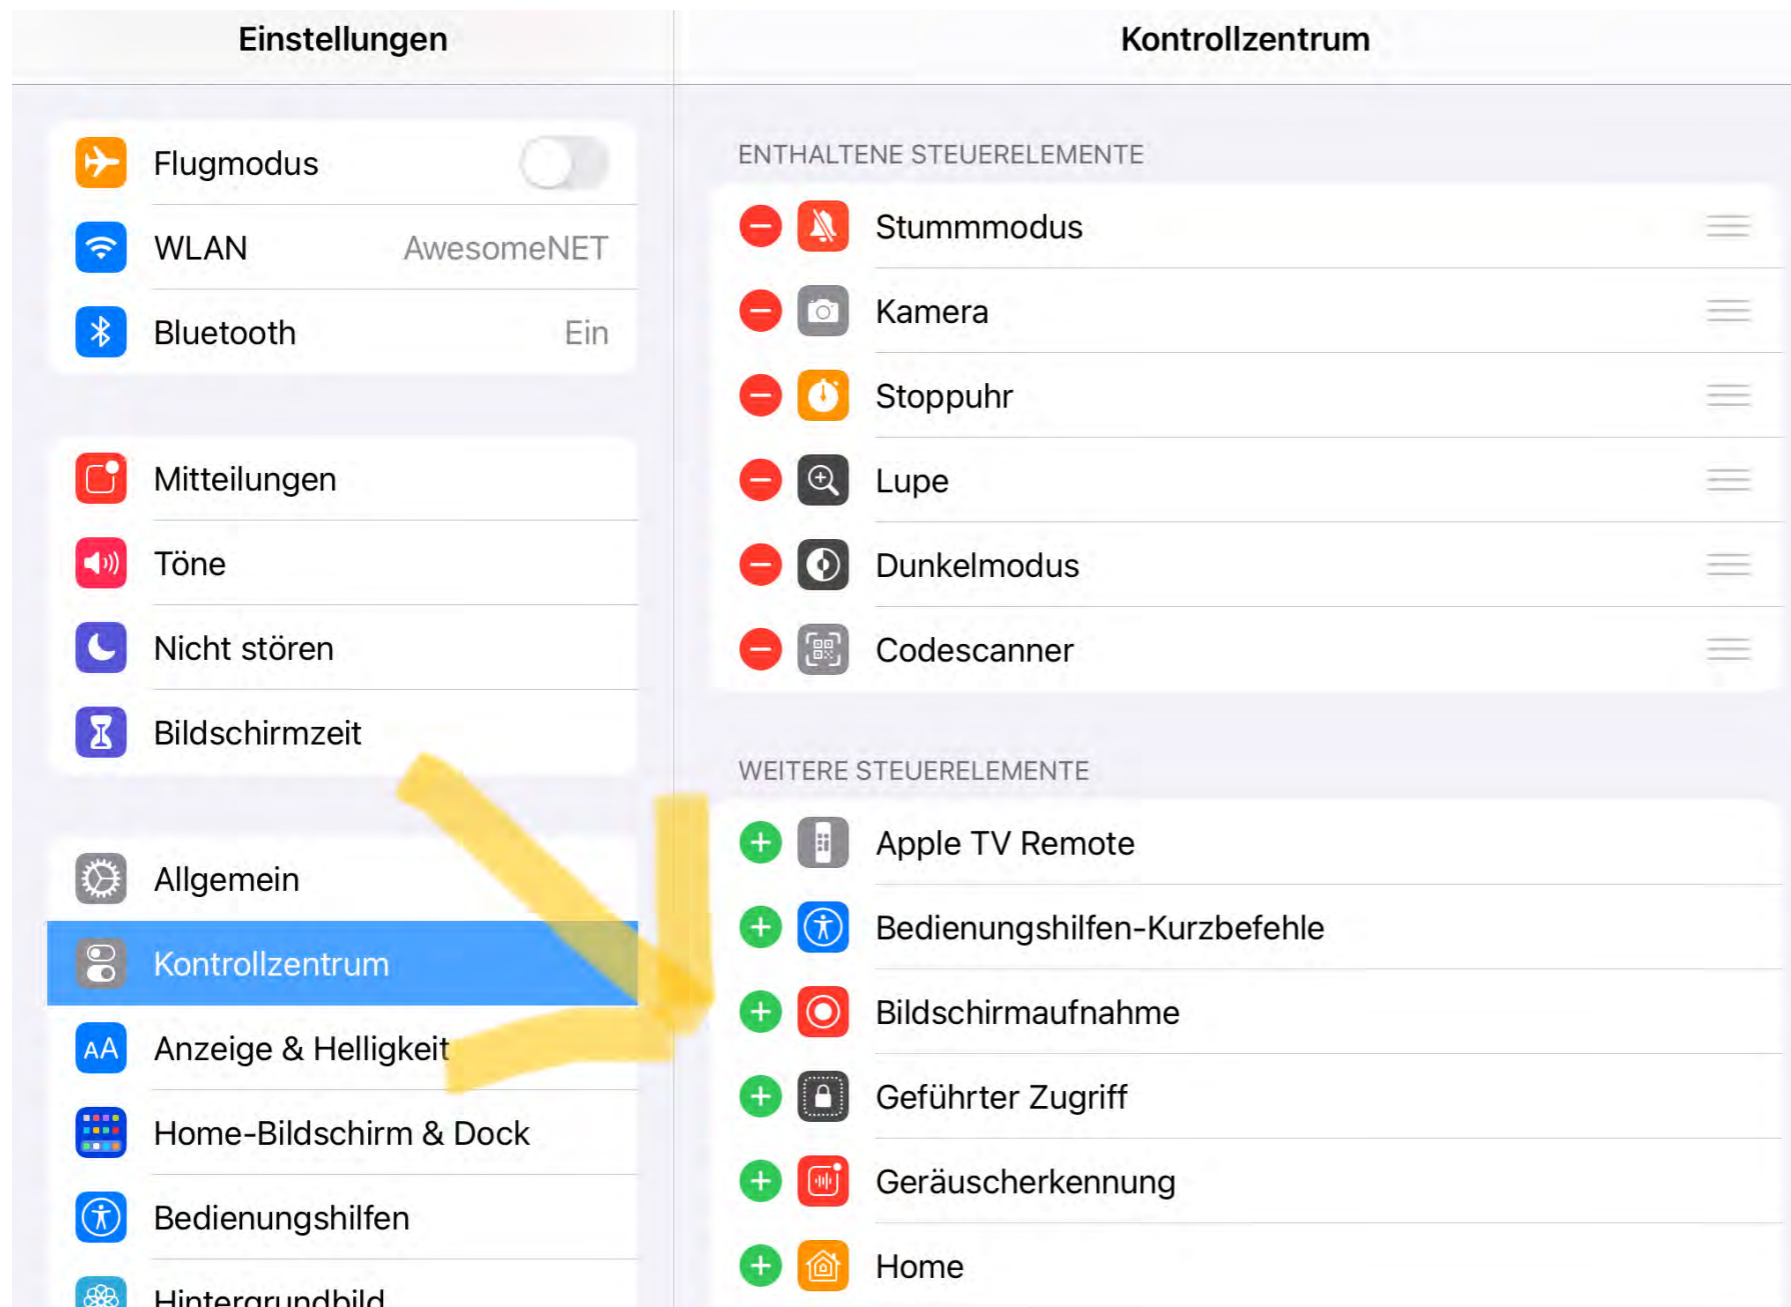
Einstellungen

Flugmodus
WLAN AwesomeNET
Bluetooth Ein

Mitteilungen
Töne
Nicht stören
Bildschirmzeit

Allgemein
Kontrollzentrum
Anzeige & Helligkeit
Home-Bildschirm & Dock
Bedienungshilfen
Hintergrundbild

Kontrollzentrum

ENTHALTENE STEUERELEMENTE

Stummmodus
Kamera
Stoppuhr
Lupe
Dunkelmodus
Codescanner

WEITERE STEUERELEMENTE

Apple TV Remote
Bedienungshilfen-Kurzbefehle
Bildschirmaufnahme
Geführter Zugriff
Geräuscherkennung
Home